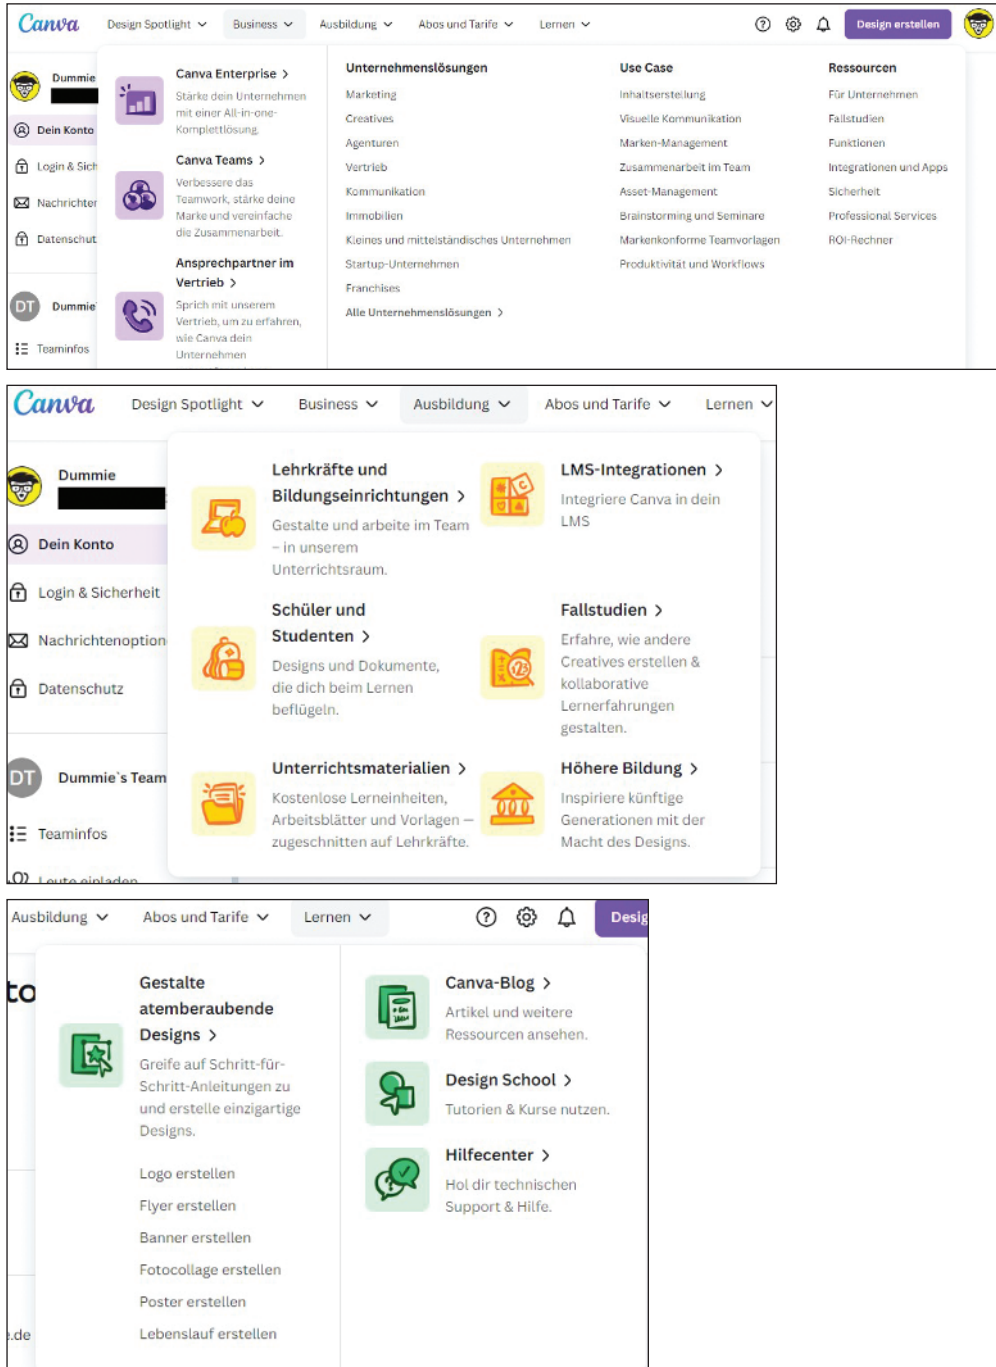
Canva Design Spotlight Business Ausbildung Abos und Tarife Lernen Design erstellen

Dummie

Dein Konto

Login & Sich

Nachrichten

Datenschut

DT Dummie

Teaminfos

Canva Enterprise >

Stärke dein Unternehmen mit einer All-in-one-Komplettlösung.

Canva Teams >

Verbessere das Teamwork, stärke deine Marke und vereinfache die Zusammenarbeit.

Ansprechpartner im Vertrieb >

Sprich mit unserem Vertrieb, um zu erfahren, wie Canva dein Unternehmen

Unternehmenslösungen

Marketing

Creatives

Agenturen

Vertrieb

Kommunikation

Immobilien

Kleines und mittelständisches Unternehmen

Startup-Unternehmen

Franchises

Alle Unternehmenslösungen >

Use Case

Inhaltserstellung

Visuelle Kommunikation

Marken-Management

Zusammenarbeit im Team

Asset-Management

Brainstorming und Seminare

Markenkonforme Teamvorlagen

Produktivität und Workflows

Ressourcen

Für Unternehmen

Fallstudien

Funktionen

Integrationen und Apps

Sicherheit

Professional Services

ROI-Rechner

Canva Design Spotlight Business Ausbildung Abos und Tarife Lernen

Dummie

Dein Konto

Login & Sicherheit

Nachrichtenoption

Datenschutz

DT Dummie`s Team

Teaminfos

Leute einladen

Lehrkräfte und Bildungseinrichtungen >

Gestalte und arbeite im Team – in unserem Unterrichtsraum.

LMS-Integrationen >

Integriere Canva in dein LMS

Schüler und Studenten >

Designs und Dokumente, die dich beim Lernen beflügeln.

Fallstudien >

Erfahre, wie andere Creatives erstellen & kollaborative Lernerfahrungen gestalten.

Unterrichtsmaterialien >

Kostenlose Lerneinheiten, Arbeitsblätter und Vorlagen – zugeschnitten auf Lehrkräfte.

Höhere Bildung >

Inspiriere künftige Generationen mit der Macht des Designs.

Ausbildung Abos und Tarife Lernen Desig

to

.de

Gestalte atemberaubende Designs >

Greife auf Schritt-für-Schritt-Anleitungen zu und erstelle einzigartige Designs.

Logo erstellen

Flyer erstellen

Banner erstellen

Fotocollage erstellen

Poster erstellen

Lebenslauf erstellen

Canva-Blog >

Artikel und weitere Ressourcen ansehen.

Design School >

Tutorien & Kurse nutzen.

Hilfecenter >

Hol dir technischen Support & Hilfe.